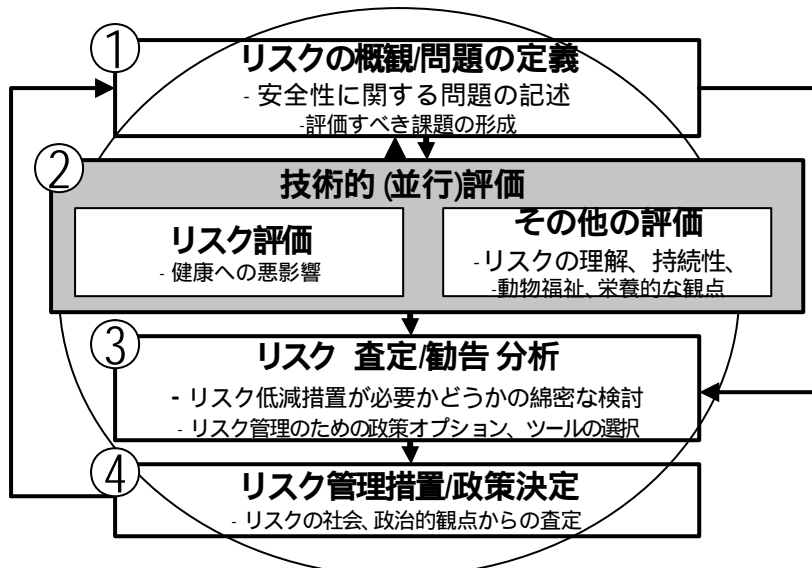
①
リスクの概観/問題の定義
- 安全性に関する問題の記述
-評価すべき課題の形成

②
技術的 (並行)評価

リスク評価
- 健康への悪影響

その他の評価
-リスクの理解、持続性、
-動物福祉、栄養的な観点

③
リスク 査定/勧告 分析
- リスク低減措置が必要かどうかの綿密な検討
- リスク管理のための政策オプション、ツールの選択

④
リスク管理措置/政策決定
- リスクの社会, 政治的観点からの査定